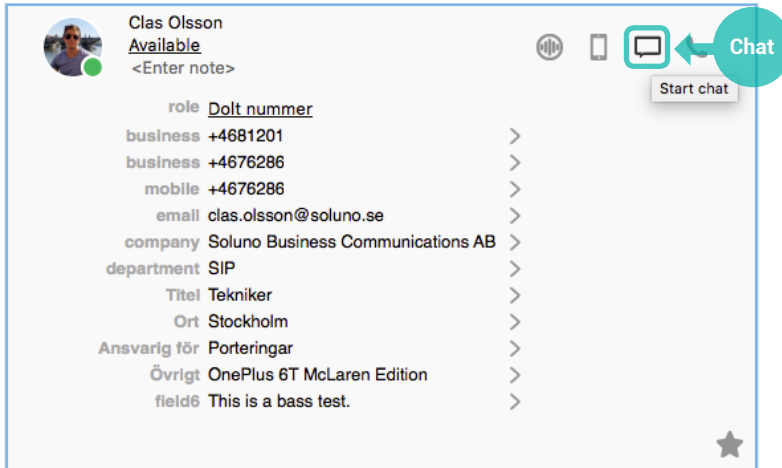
Clas Olsson
Available
<Enter note>

Chat
Start chat

| | |
|---|---|
| role | Dolt nummer |
| business | +4681201 |
| business | +4676286 |
| mobile | +4676286 |
| email | clas.olsson@soluno.se |
| company | Soluno Business Communications AB |
| department | SIP |
| Titel | Tekniker |
| Ort | Stockholm |
| Ansvarig för | Porteringar |
| Övrigt | OnePlus 6T McLaren Edition |
| field6 | This is a bass test. |